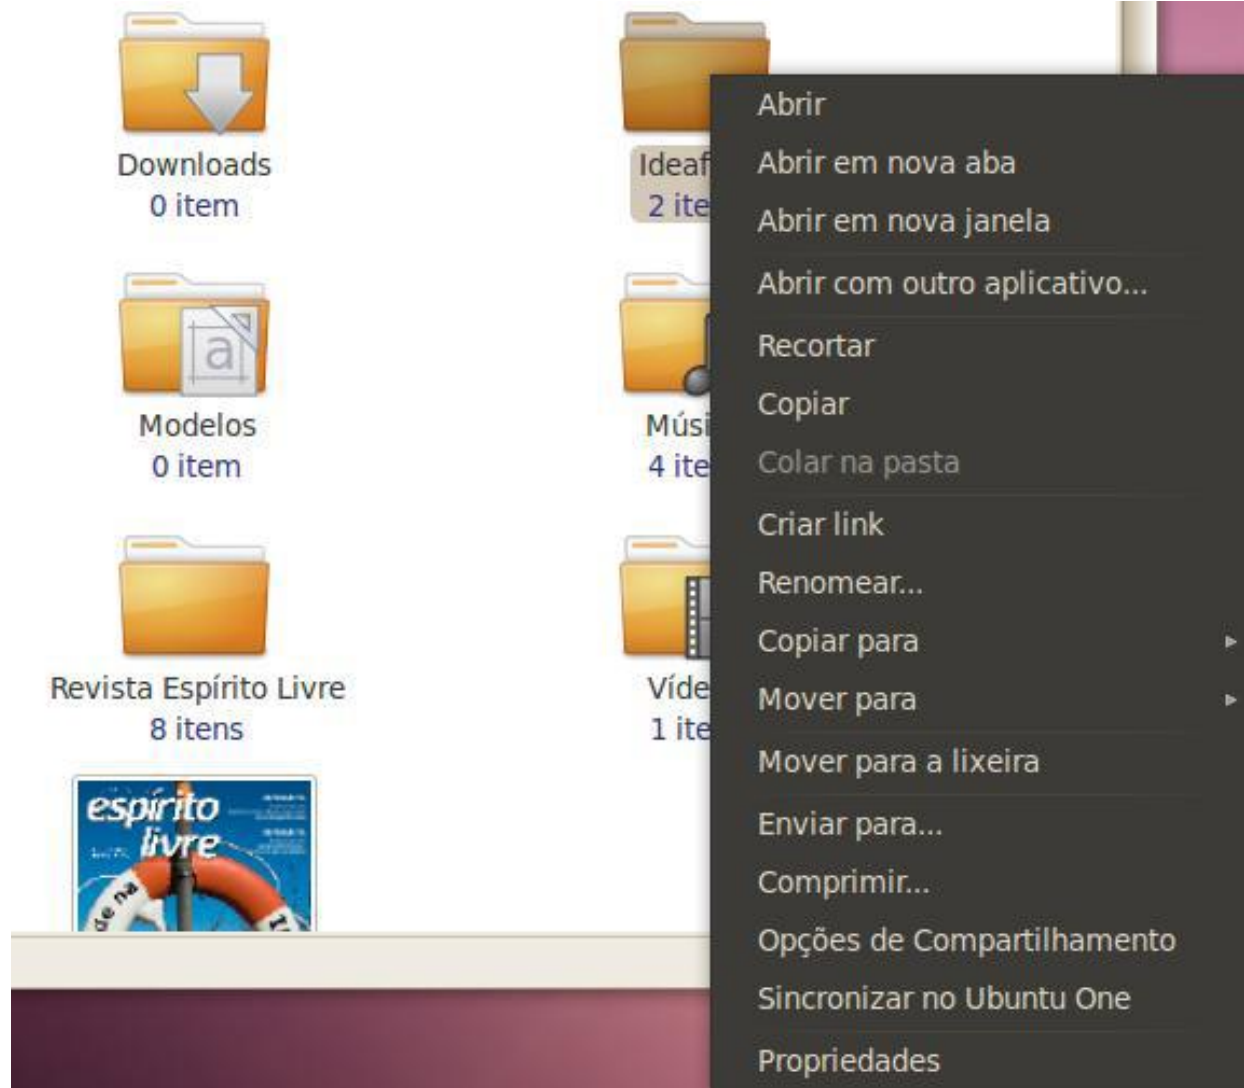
Downloads
0 item

Ideaf
2 ite

Modelos
0 item

Músi
4 ite

Revista Espírito Livre
8 itens

Víde
1 ite

espírito livre

Abrir
Abrir em nova aba
Abrir em nova janela
Abrir com outro aplicativo...
Recortar
Copiar
Colar na pasta
Criar link
Renomear...
Copiar para
Mover para
Mover para a lixeira
Enviar para...
Comprimir...
Opções de Compartilhamento
Sincronizar no Ubuntu One
Propriedades